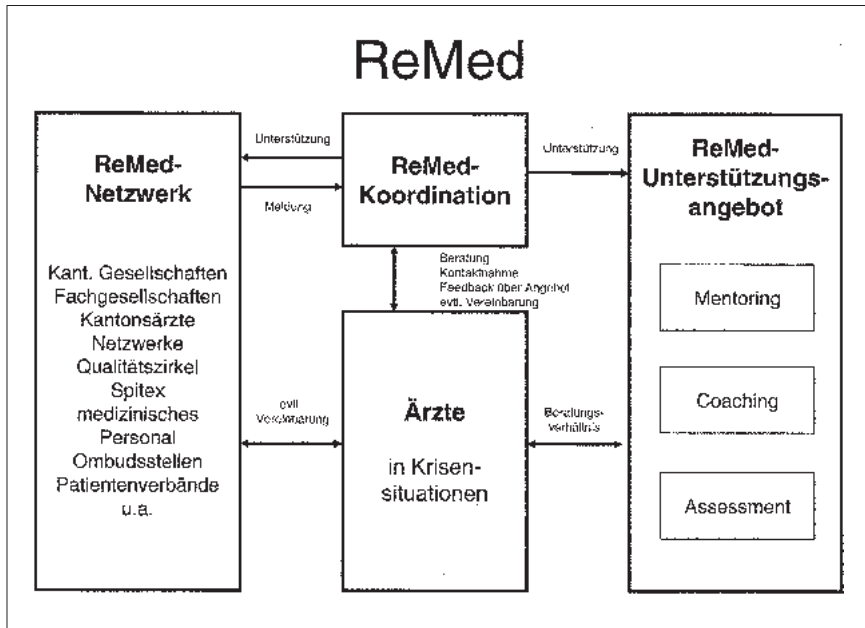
ReMed

ReMed-Netzwerk

Kant. Gesellschaften
Fachgesellschaften
Kantonsärzte
Netzwerke
Qualitätszirkel
Spitex
medizinisches Personal
Ombudsstellen
Patientenverbände
u.a.

Unterstützung

Meldung

ReMed-Koordination

Unterstützung

ReMed-Unterstützungsangebot

Mentoring

Coaching

Assessment

Beratung
Kontaktnahme
Feedback über Angebot
evtl. Vereinbarung

evtl. Vereinbarung

Ärzte

in Krisensituationen

Beratungsverhältnis